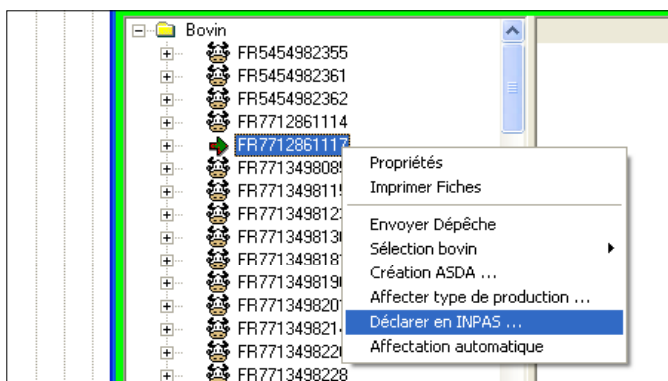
Bovin
FR5454982355
FR5454982361
FR5454982362
FR7712861114
FR771286111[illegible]
FR771349808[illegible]
FR771349811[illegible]
FR771349812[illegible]
FR771349813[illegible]
FR771349818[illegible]
FR771349819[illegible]
FR771349820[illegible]
FR771349821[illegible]
FR771349822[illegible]
FR7713498228

Propriétés
Imprimer Fiches
Envoyer Dépêche
Sélection bovin
Création ASDA ...
Affecter type de production ...
Déclarer en INPAS ...
Affectation automatique